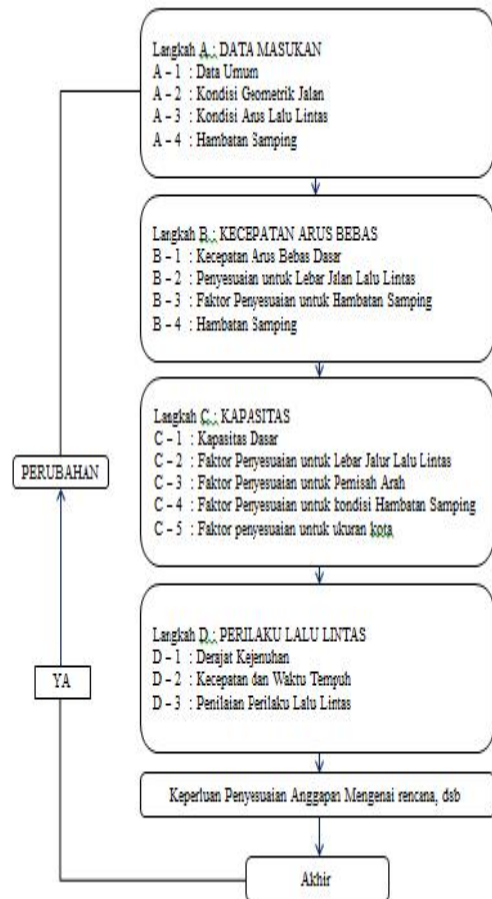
Langkah A : DATA MASUKAN
A – 1 : Data Umum
A – 2 : Kondisi Geometrik Jalan
A – 3 : Kondisi Arus Lalu Lintas
A – 4 : Hambatan Samping

Langkah B : KECEPATAN ARUS BEBAS
B – 1 : Kecepatan Arus Bebas Dasar
B – 2 : Penyesuaian untuk Lebar Jalan Lalu Lintas
B – 3 : Faktor Penyesuaian untuk Hambatan Samping
B – 4 : Hambatan Samping

Langkah C : KAPASITAS
C – 1 : Kapasitas Dasar
C – 2 : Faktor Penyesuaian untuk Lebar Jalur Lalu Lintas
C – 3 : Faktor Penyesuaian untuk Pemisah Arah
C – 4 : Faktor Penyesuaian untuk kondisi Hambatan Samping
C – 5 : Faktor penyesuaian untuk ukuran kota

PERUBAHAN

Langkah D : PERILAKU LALU LINTAS
D – 1 : Derajat Kejenuhan
D – 2 : Kecepatan dan Waktu Tempuh
D – 3 : Penilaian Perilaku Lalu Lintas

YA

Keperluan Penyesuaian Anggapan Mengenai rencana, dsb

Akhir